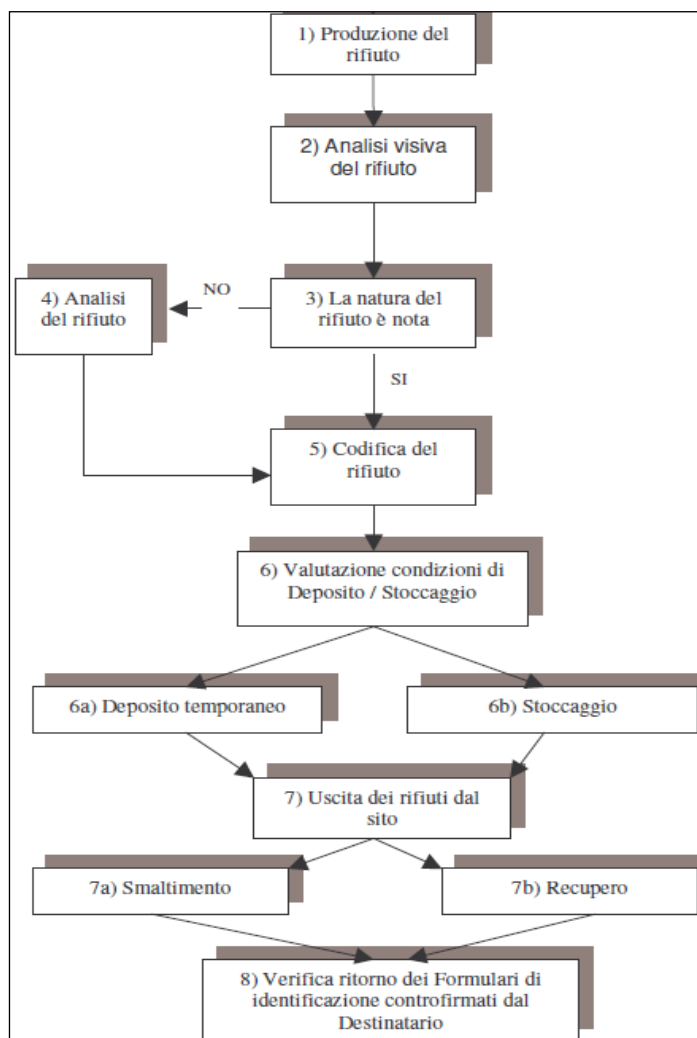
1) Produzione del rifiuto

2) Analisi visiva del rifiuto

4) Analisi del rifiuto

NO

3) La natura del rifiuto è nota

SI

5) Codifica del rifiuto

6) Valutazione condizioni di Deposito / Stoccaggio

6a) Deposito temporaneo

6b) Stoccaggio

7) Uscita dei rifiuti dal sito

7a) Smaltimento

7b) Recupero

8) Verifica ritorno dei Formulari di identificazione controfirmati dal Destinatario